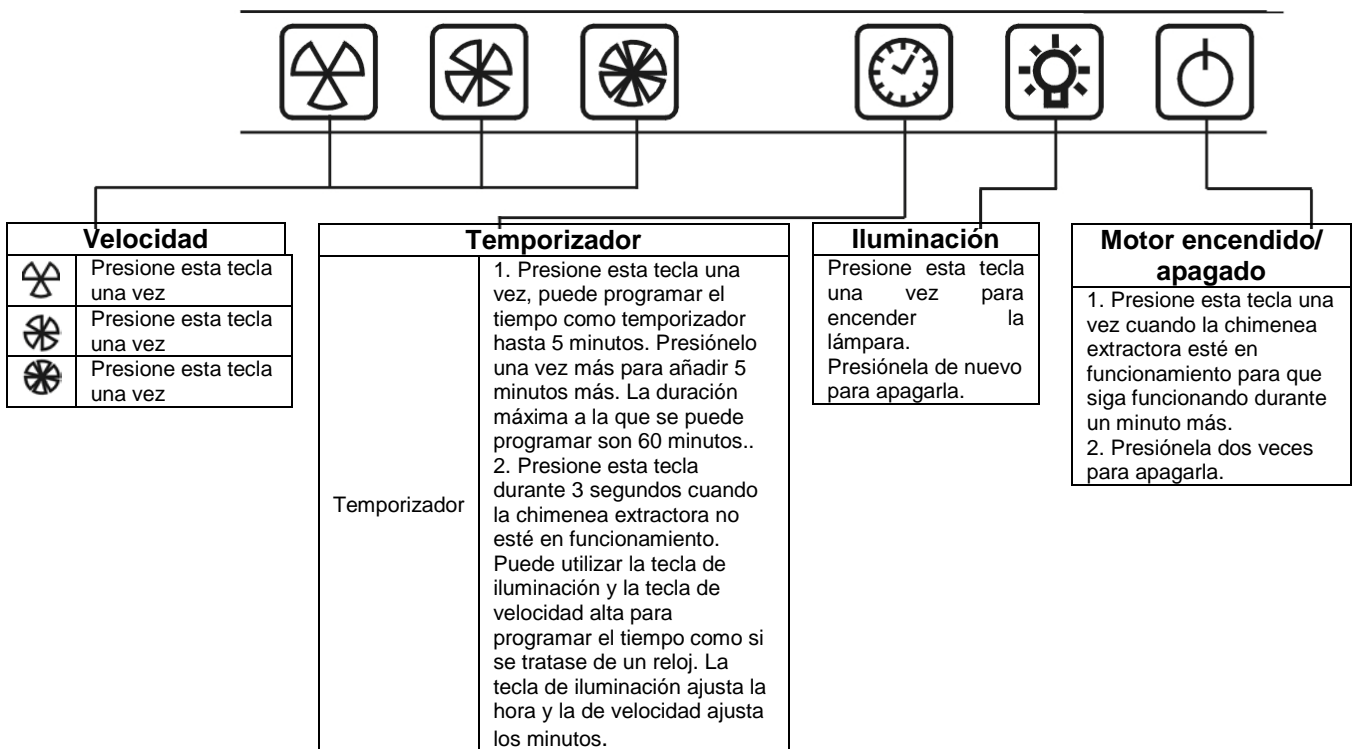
| Velocidad | |
|---|---|
| | Presione esta tecla una vez |
| | Presione esta tecla una vez |
| | Presione esta tecla una vez |

| Temporizador | |
|---|---|
| Temporizador | 1. Presione esta tecla una vez, puede programar el tiempo como temporizador hasta 5 minutos. Presiónelo una vez más para añadir 5 minutos más. La duración máxima a la que se puede programar son 60 minutos.. 2. Presione esta tecla durante 3 segundos cuando la chimenea extractora no esté en funcionamiento. Puede utilizar la tecla de iluminación y la tecla de velocidad alta para programar el tiempo como si se tratase de un reloj. La tecla de iluminación ajusta la hora y la de velocidad ajusta los minutos. |

| Iluminación |
|---|
| Presione esta tecla una vez para encender la lámpara. Presiónela de nuevo para apagarla. |

| Motor encendido/ apagado |
|---|
| 1. Presione esta tecla una vez cuando la chimenea extractora esté en funcionamiento para que siga funcionando durante un minuto más. 2. Presiónela dos veces para apagarla. |